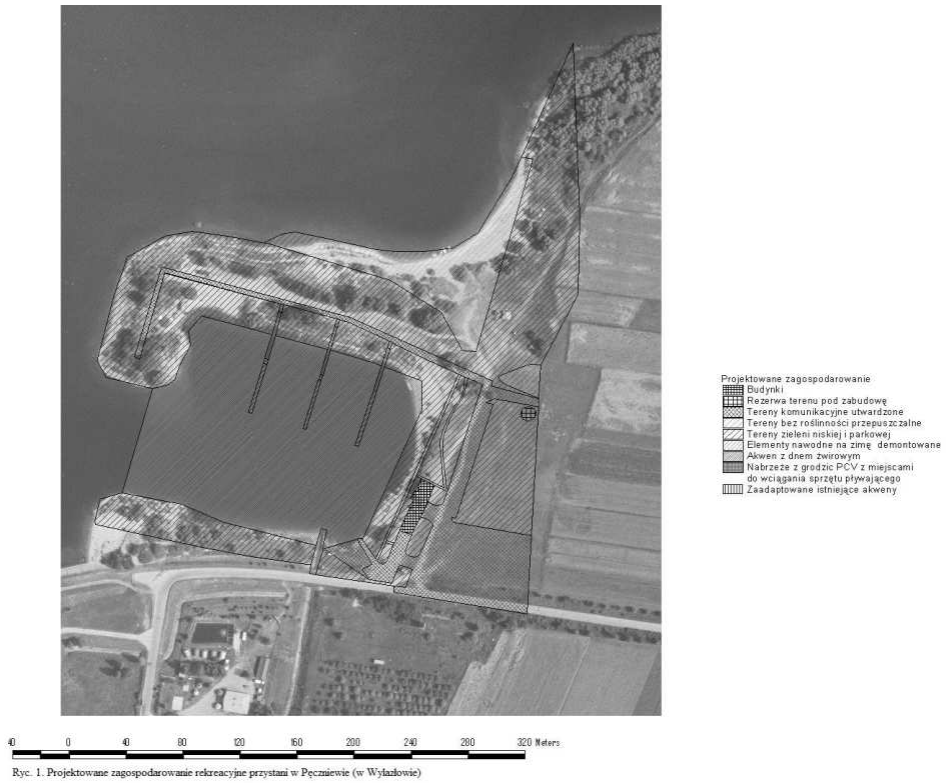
Projektowane zagospodarowanie
Budynki
Rezerwa terenu pod zabudowę
Tereny komunikacyjne utwardzone
Tereny bez roślinności przepuszczalne
Tereny zieleni niskiej i parkowej
Elementy nawodne na zimę demontowane
Akwen z dnem żwirowym
Nabrzeże z grodzic PCV z miejscami do wciągania sprzętu pływającego
Zaadaptowane istniejące akweny

40 0 40 80 120 160 200 240 280 320 Meters

Ryc. 1. Projektowane zagospodarowanie rekreacyjne przystani w Pęczniewie (w Wylazłowie)